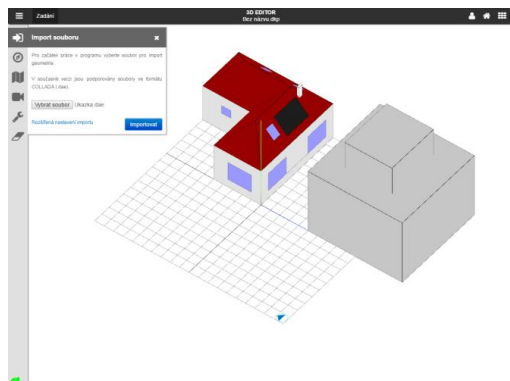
Zadání
3D EDITOR
Bez názvu.dip

Import souboru
×
Pro začátek práce v programu vyberte soubor pro import geometrie.

V současné verzi jsou podporovány soubory ve formátu COLLADA (.dae).

Vybrat soubor Ukázka.dae

Rozšířená nastavení importu
Importovat